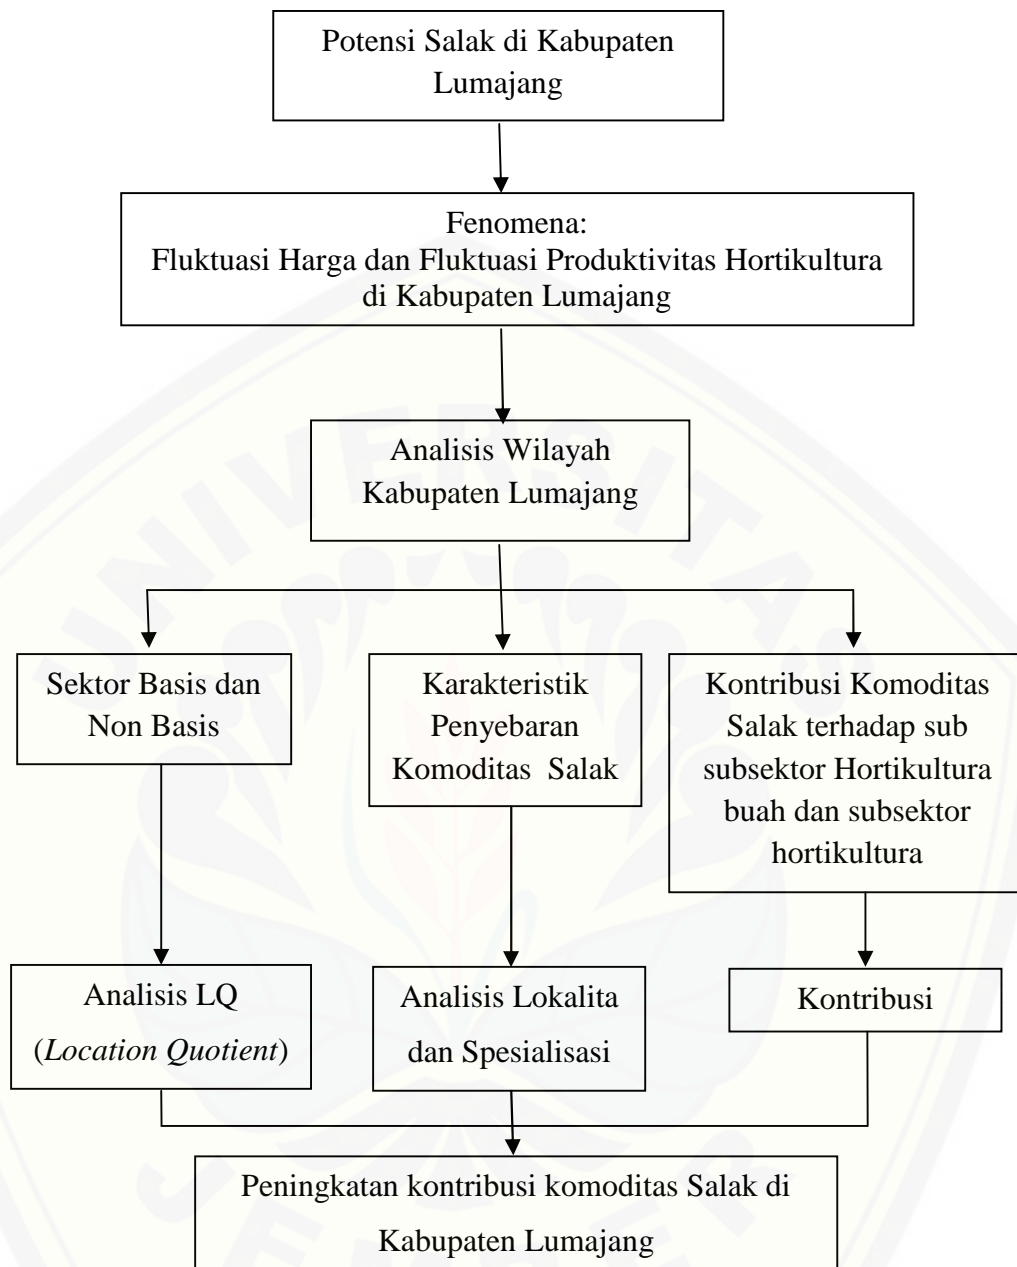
Potensi Salak di Kabupaten Lumajang

Fenomena:
Fluktuasi Harga dan Fluktuasi Produktivitas Hortikultura di Kabupaten Lumajang

Analisis Wilayah Kabupaten Lumajang

Sektor Basis dan Non Basis

Karakteristik Penyebaran Komoditas Salak

Kontribusi Komoditas Salak terhadap sub subsektor Hortikultura buah dan subsektor hortikultura

Analisis LQ (*Location Quotient*)

Analisis Lokalita dan Spesialisasi

Kontribusi

Peningkatan kontribusi komoditas Salak di Kabupaten Lumajang